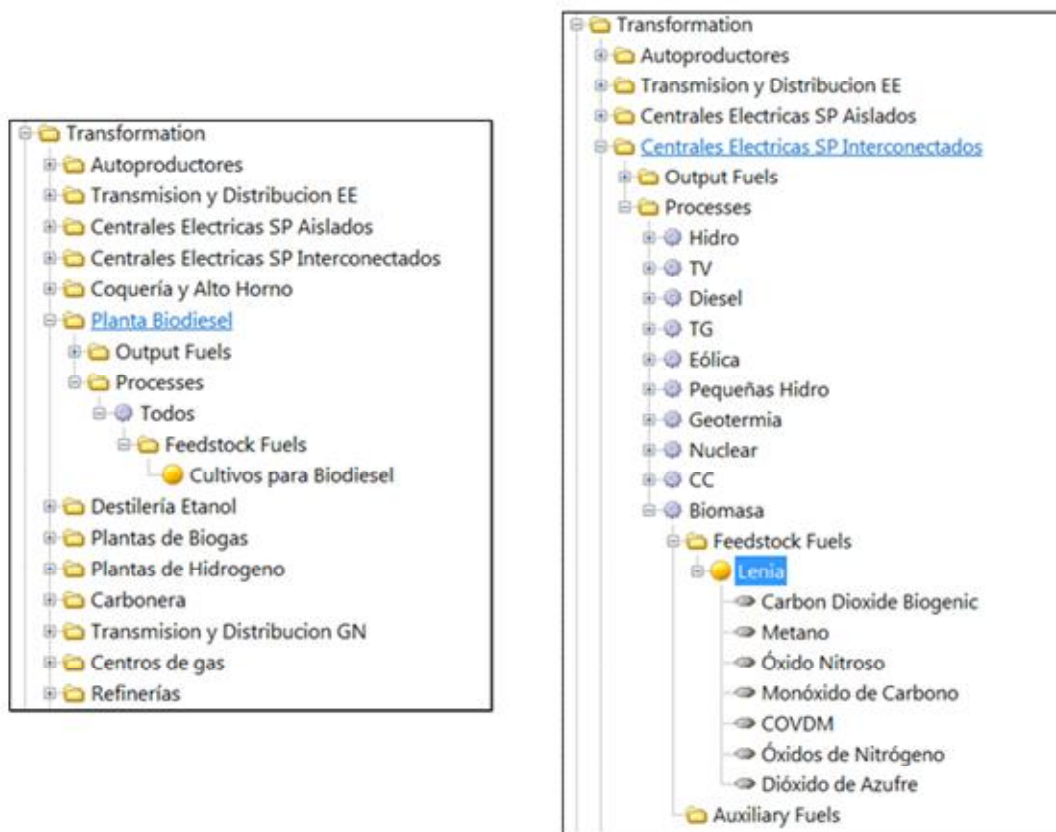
Transformation
Autoproductores
Transmision y Distribucion EE
Centrales Electricas SP Aislados
Centrales Electricas SP Interconectados
Coquería y Alto Horno
Planta Biodiesel
Output Fuels
Processes
Todos
Feedstock Fuels
Cultivos para Biodiesel
Destilería Etanol
Plantas de Biogas
Plantas de Hidrogeno
Carbonera
Transmision y Distribucion GN
Centros de gas
Refinerías

Transformation
Autoproductores
Transmision y Distribucion EE
Centrales Electricas SP Aislados
Centrales Electricas SP Interconectados
Output Fuels
Processes
Hidro
TV
Diesel
TG
Eólica
Pequeñas Hidro
Geotermia
Nuclear
CC
Biomasa
Feedstock Fuels
Lenia
Carbon Dioxide Biogenic
Metano
Óxido Nitroso
Monóxido de Carbono
COVDM
Óxidos de Nitrógeno
Dióxido de Azufre
Auxiliary Fuels